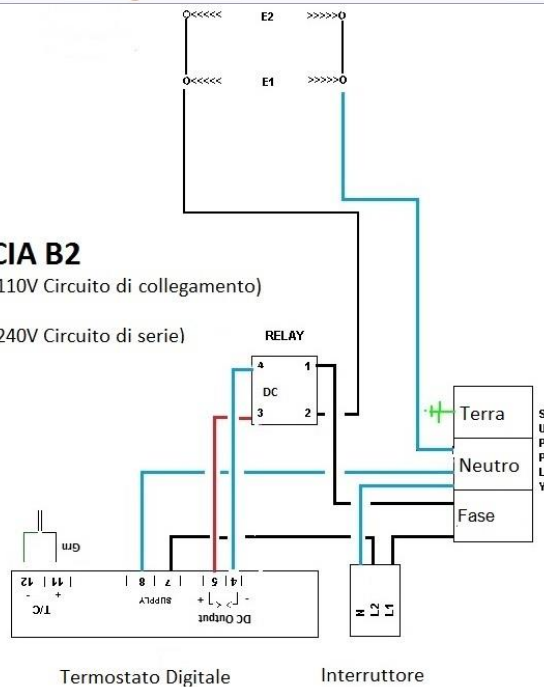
o<<<<< E2 >>>>>o

o<<<<< E1 >>>>>o

CIA B2

110V Circuito di collegamento)

240V Circuito di serie)

RELAY

4 1
DC
3 2

Terra
Neutro
Fase

S
U
P
P
L
Y

Grn

12 | 11 | 8 | 7 | 5 | 4 |
T/C
SUPPLY
DC Output

N L2 L1

Termostato Digitale

Interruttore